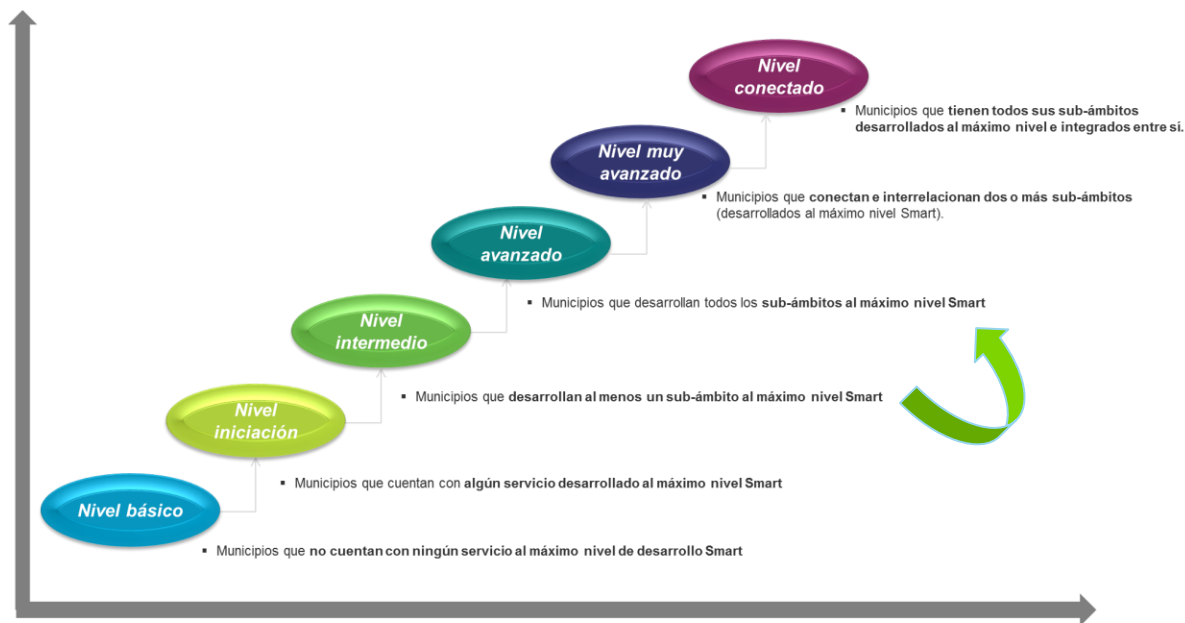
Nivel conectado

Municipios que tienen todos sus sub-ámbitos desarrollados al máximo nivel e integrados entre sí.

Nivel muy avanzado

Municipios que conectan e interrelacionan dos o más sub-ámbitos (desarrollados al máximo nivel Smart).

Nivel avanzado

Municipios que desarrollan todos los sub-ámbitos al máximo nivel Smart

Nivel intermedio

Municipios que desarrollan al menos un sub-ámbito al máximo nivel Smart

Nivel iniciación

Municipios que cuentan con algún servicio desarrollado al máximo nivel Smart

Nivel básico

Municipios que no cuentan con ningún servicio al máximo nivel de desarrollo Smart